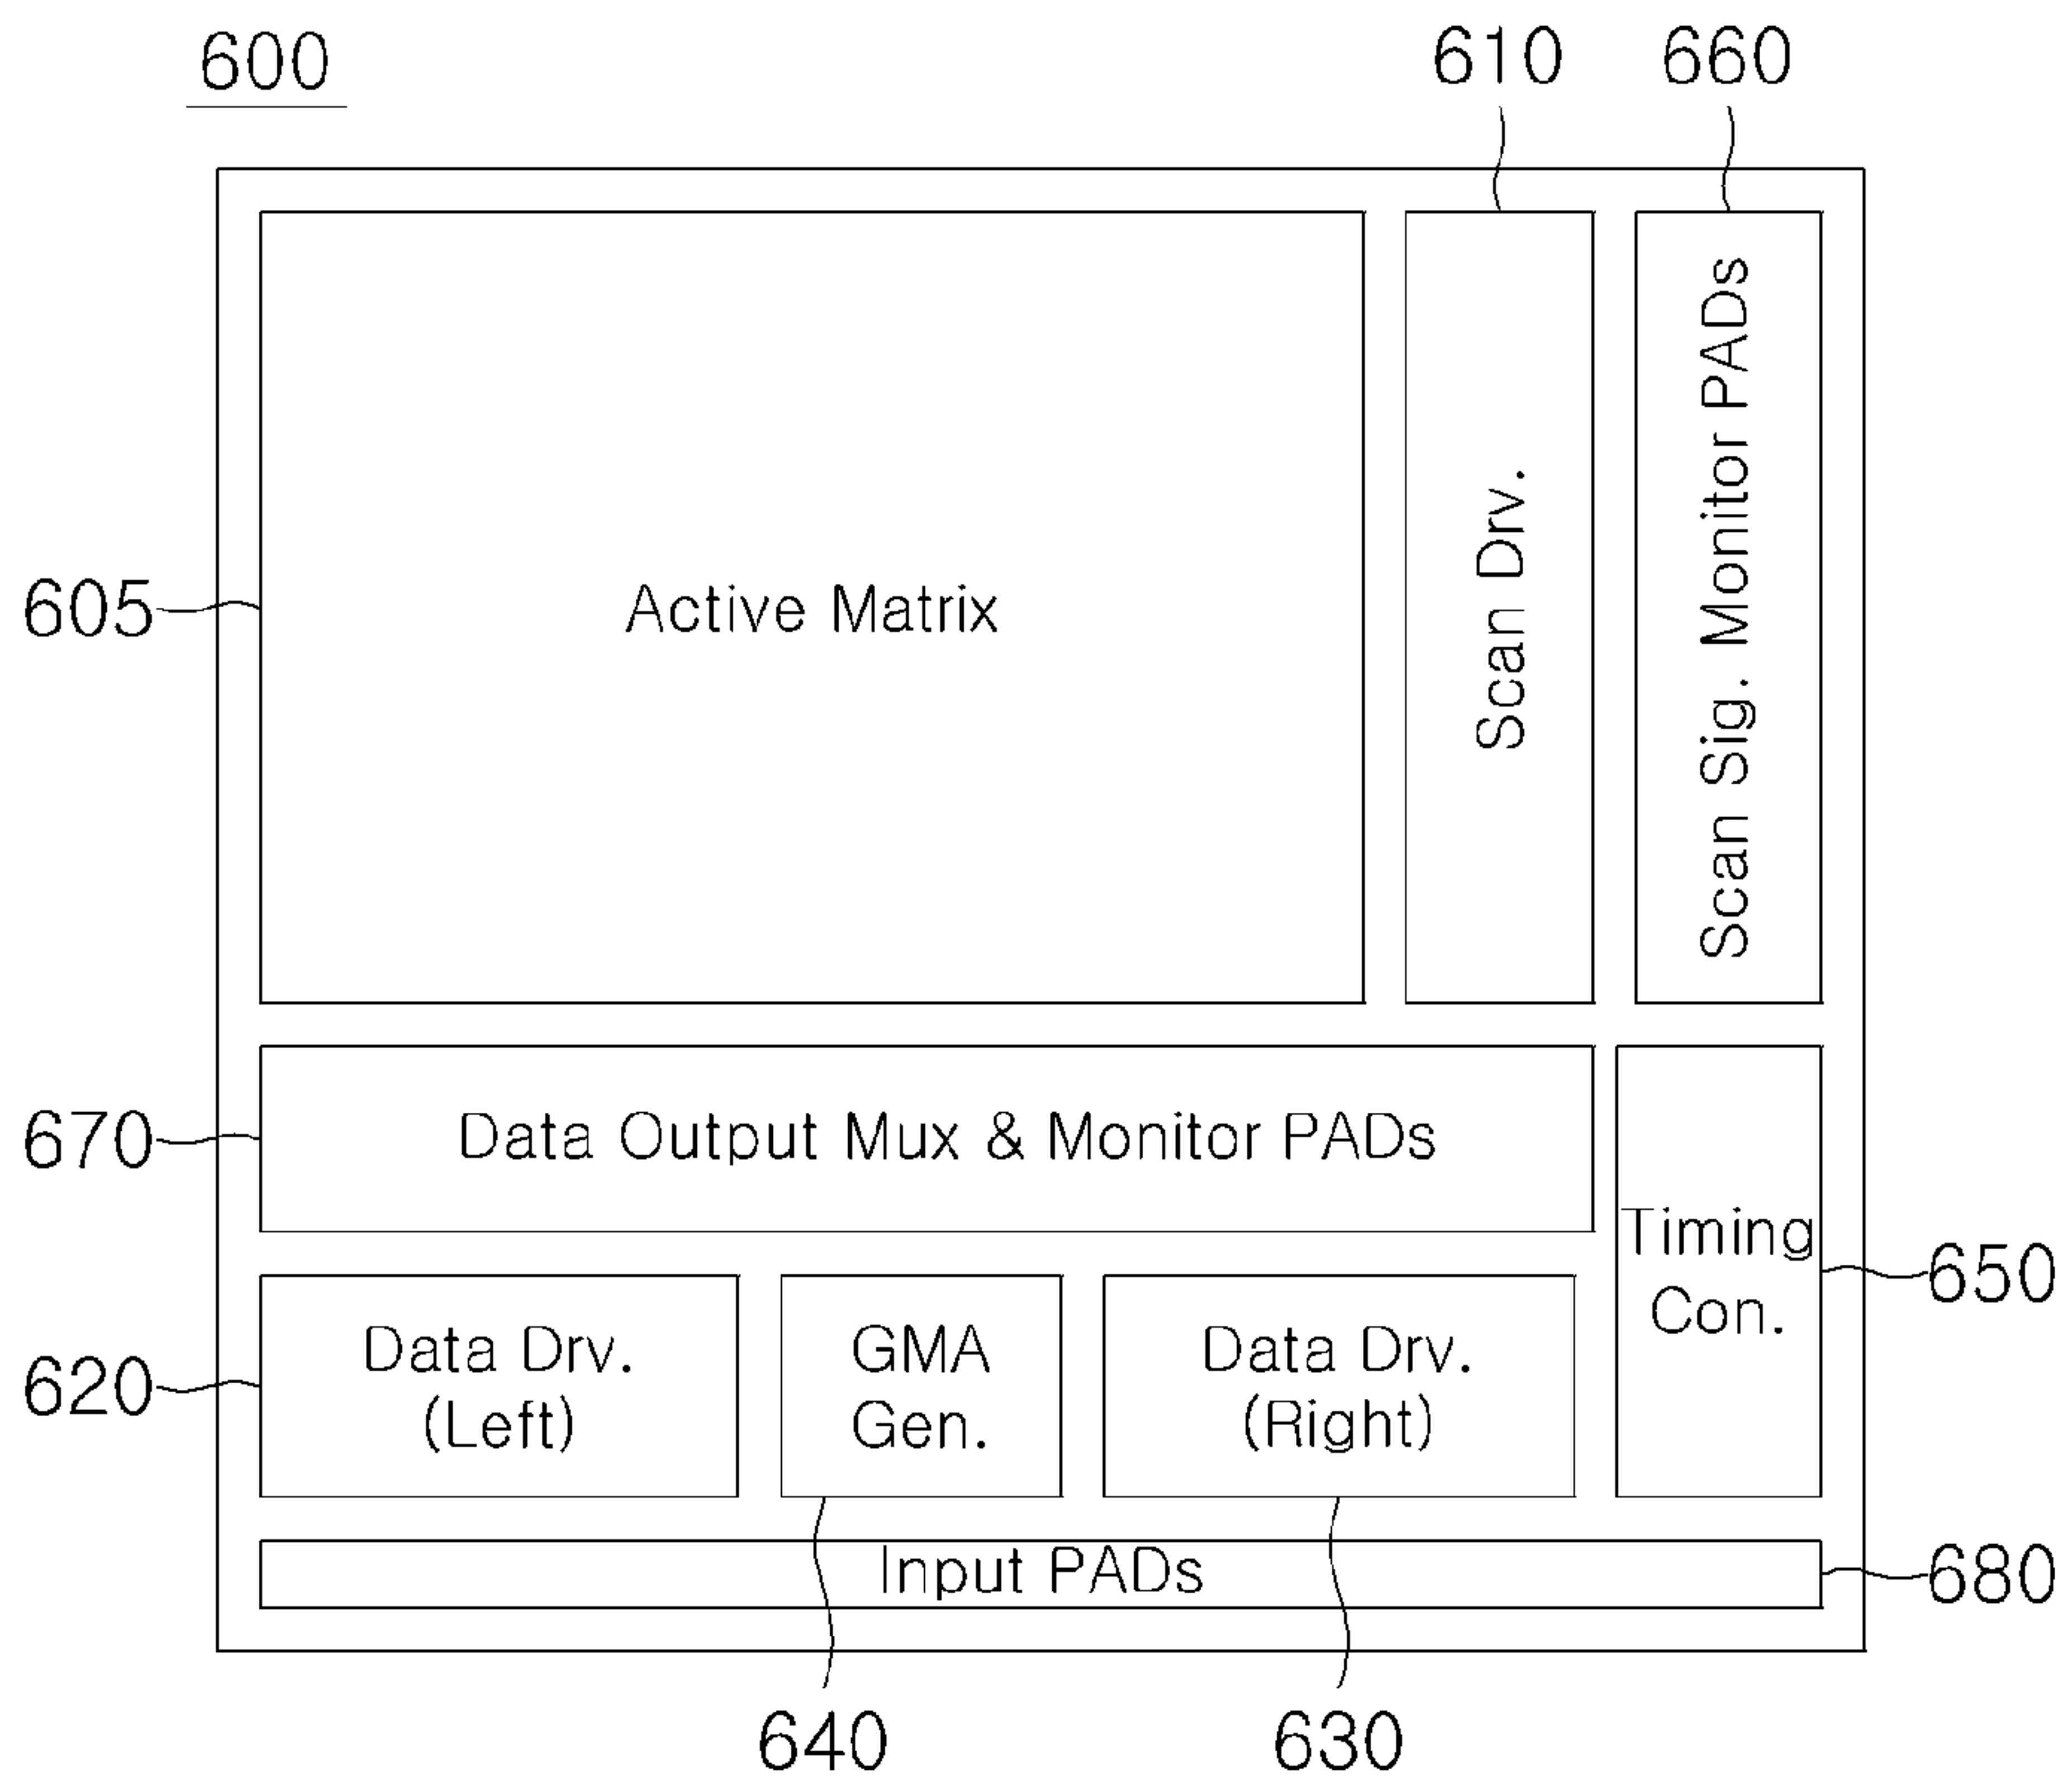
600

610

660

605

Active Matrix

Scan Drv.

Scan Sig. Monitor PADs

670

Data Output Mux & Monitor PADs

Timing Con.

650

620

Data Drv. (Left)

GMA Gen.

Data Drv. (Right)

Input PADs

680

640

630